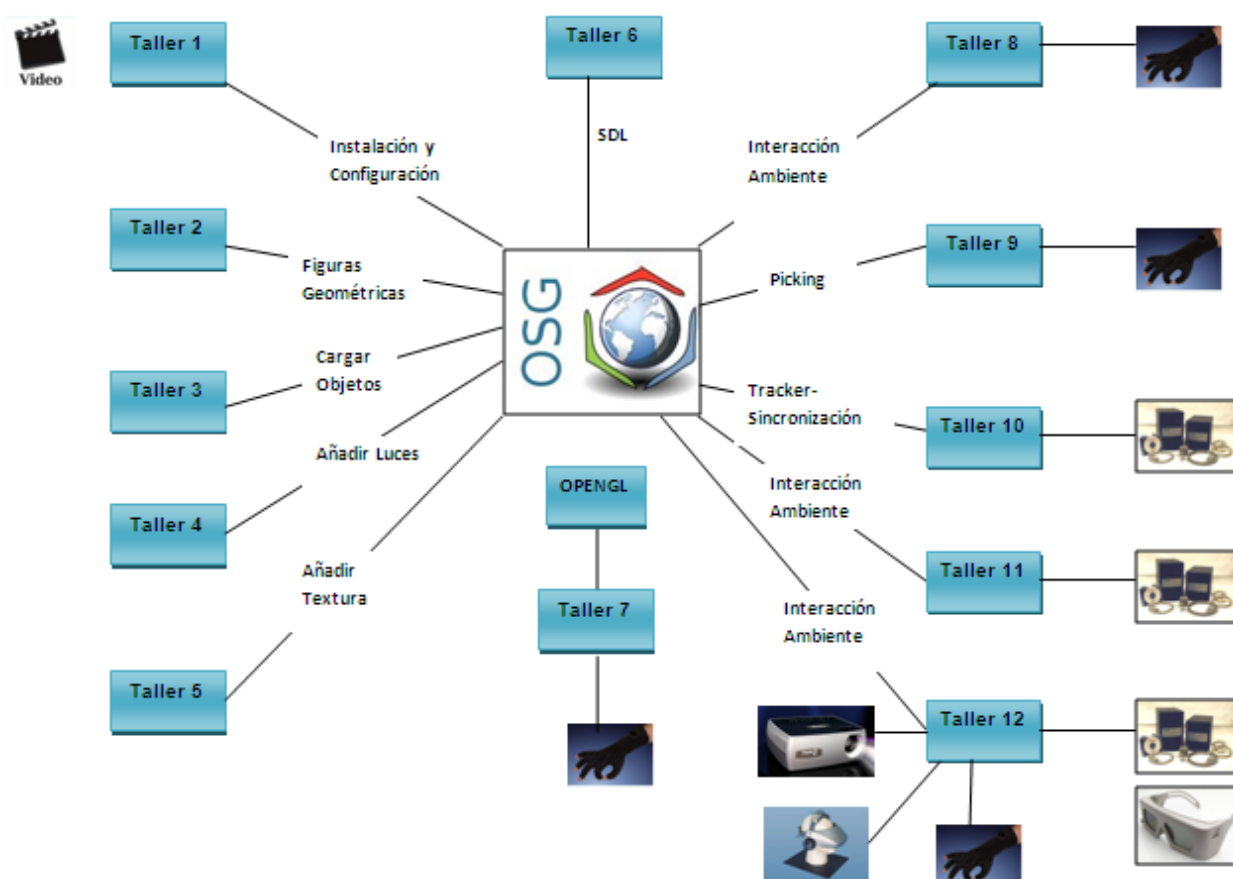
Video

Taller 1

Taller 6

Taller 8

Instalación y Configuración

SDL

Interacción Ambiente

Taller 2

Taller 9

Figuras Geométricas

Picking

OSG

Cargar Objetos

Taller 3

Tracker-Sincronización

Taller 10

Añadir Luces

Interacción Ambiente

Taller 4

OPENGL

Taller 11

Añadir Textura

Taller 7

Interacción Ambiente

Taller 5

Taller 12